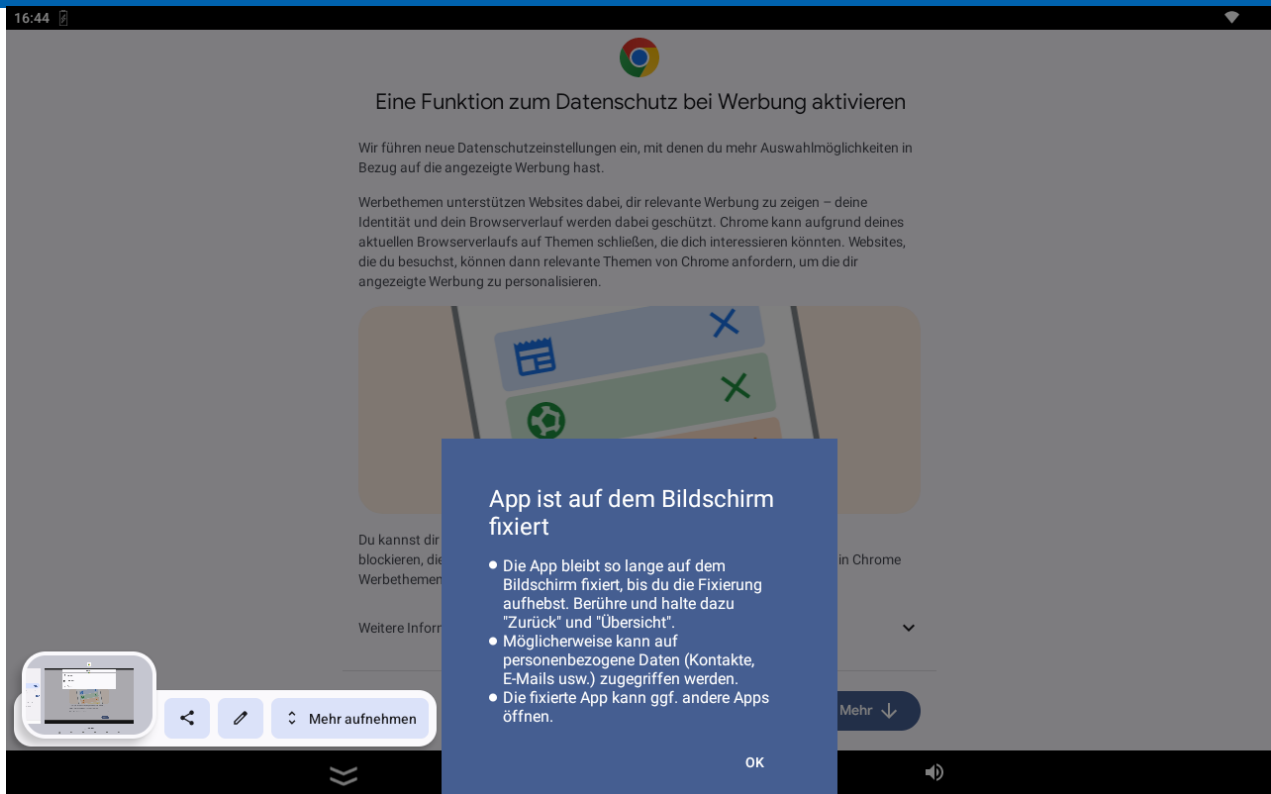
16:44

Eine Funktion zum Datenschutz bei Werbung aktivieren

Wir führen neue Datenschutzeinstellungen ein, mit denen du mehr Auswahlmöglichkeiten in Bezug auf die angezeigte Werbung hast.

Werbethemen unterstützen Websites dabei, dir relevante Werbung zu zeigen – deine Identität und dein Browserverlauf werden dabei geschützt. Chrome kann aufgrund deines aktuellen Browserverlaufs auf Themen schließen, die dich interessieren könnten. Websites, die du besuchst, können dann relevante Themen von Chrome anfordern, um die dir angezeigte Werbung zu personalisieren.

Du kannst dir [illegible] blockieren, die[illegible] in Chrome Werbethemen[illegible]

Weitere Inform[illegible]

Mehr

App ist auf dem Bildschirm fixiert

• Die App bleibt so lange auf dem Bildschirm fixiert, bis du die Fixierung aufhebst. Berühre und halte dazu "Zurück" und "Übersicht".
• Möglicherweise kann auf personenbezogene Daten (Kontakte, E-Mails usw.) zugegriffen werden.
• Die fixierte App kann ggf. andere Apps öffnen.

OK

Mehr aufnehmen